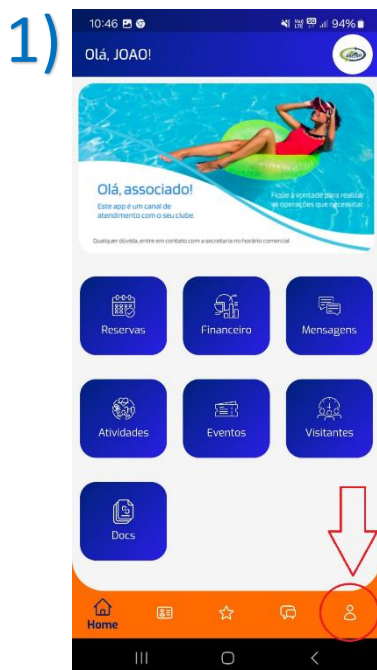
1)

10:46

94%

Olá, JOAO!

Olá, associado!

Este app é um canal de atendimento com o seu clube.

Fique à vontade para realizar as operações que necessitar.

Qualquer dúvida, entre em contato com a secretaria no horário comercial.

Reservas

Financeiro

Mensagens

Atividades

Eventos

Visitantes

Docs

Home